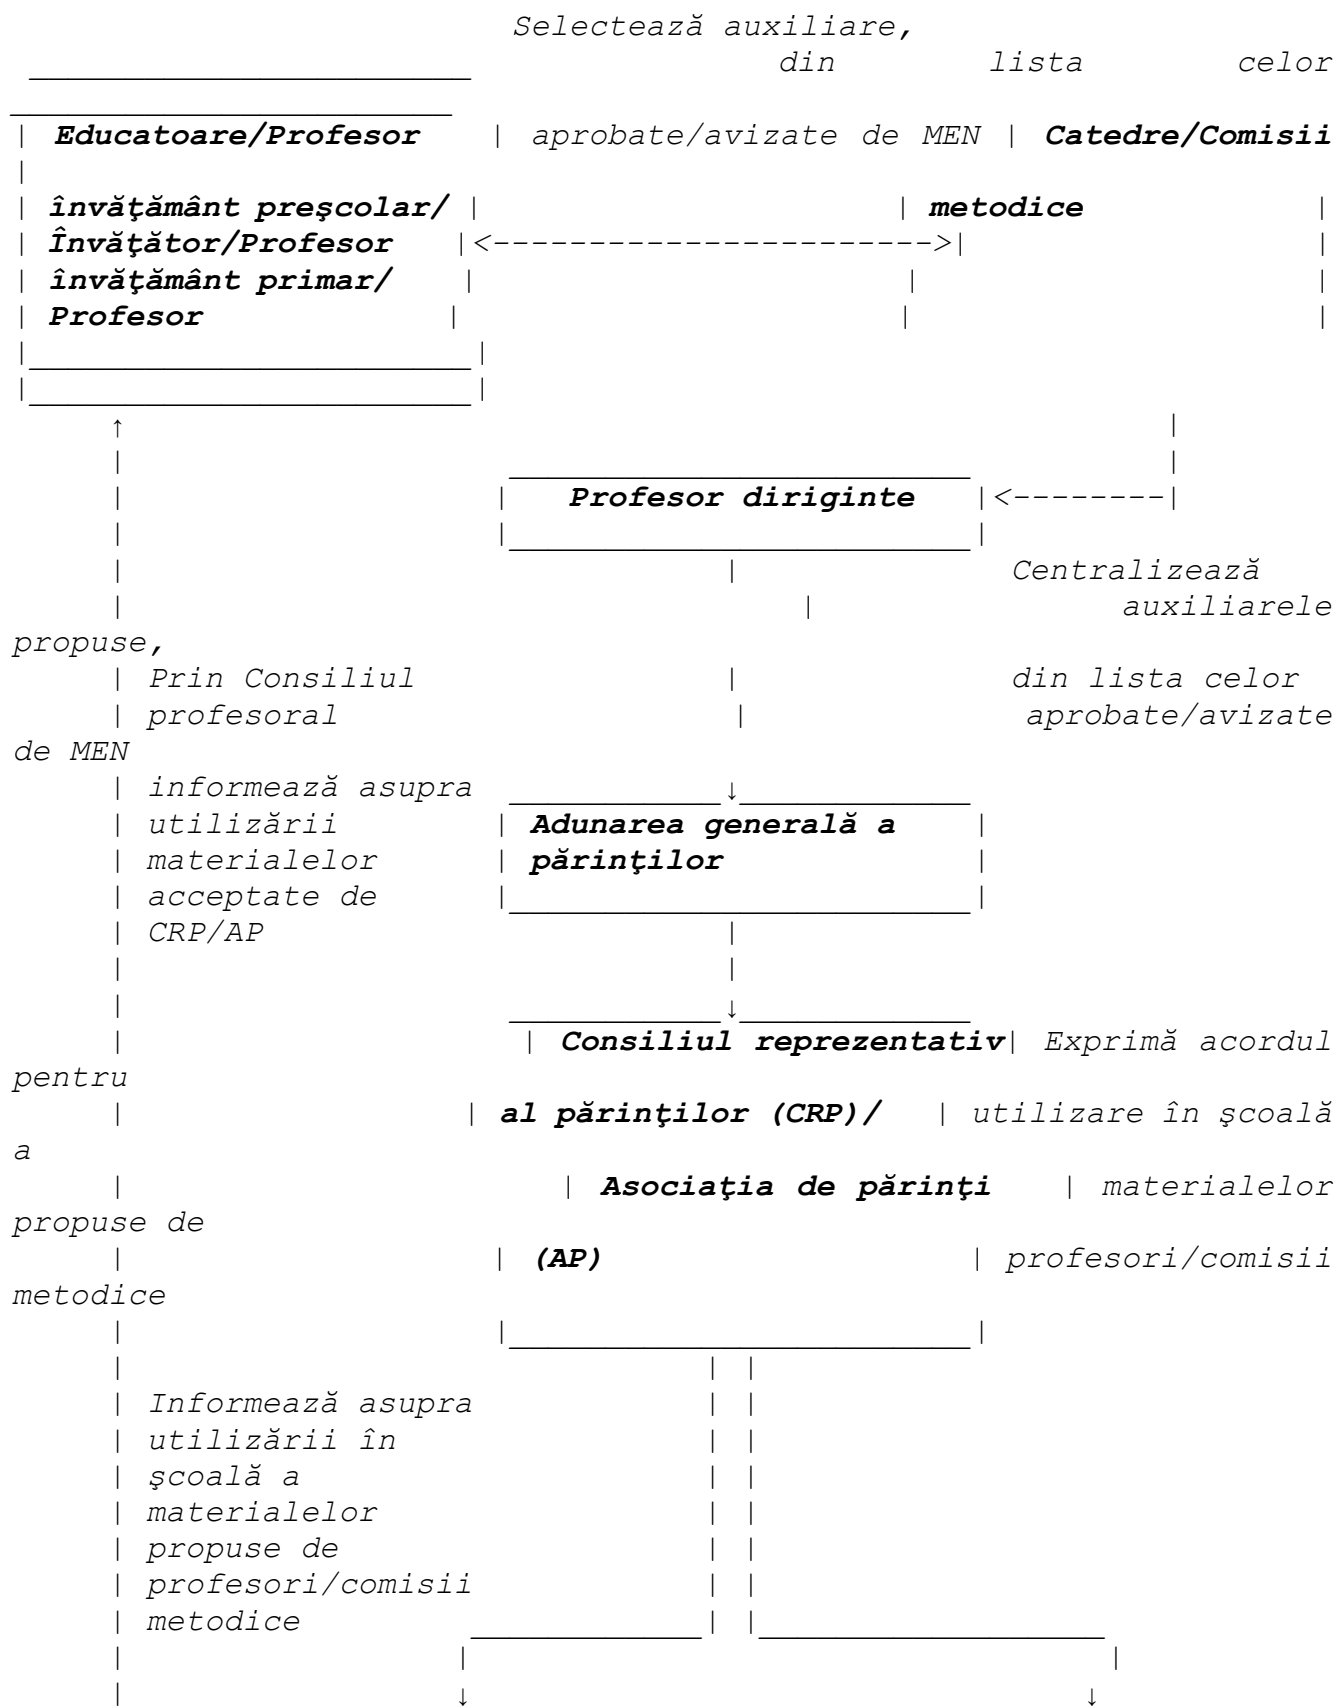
Selectează auxiliare, din lista celor aprobate/avizate de MEN

Educatoare/Profesor învăţământ preşcolar/ Învăţător/Profesor învăţământ primar/ Profesor

Catedre/Comisii metodice

Profesor diriginte

Centralizează auxiliarele propuse, din lista celor aprobate/avizate de MEN

Prin Consiliul profesoral informează asupra utilizării materialelor acceptate de CRP/AP

Adunarea generală a părinţilor

Consiliul reprezentativ al părinţilor (CRP)/ Asociaţia de părinţi (AP)

Exprimă acordul pentru utilizare în şcoală a materialelor propuse de profesori/comisii metodice

Informează asupra utilizării în şcoală a materialelor propuse de profesori/comisii metodice